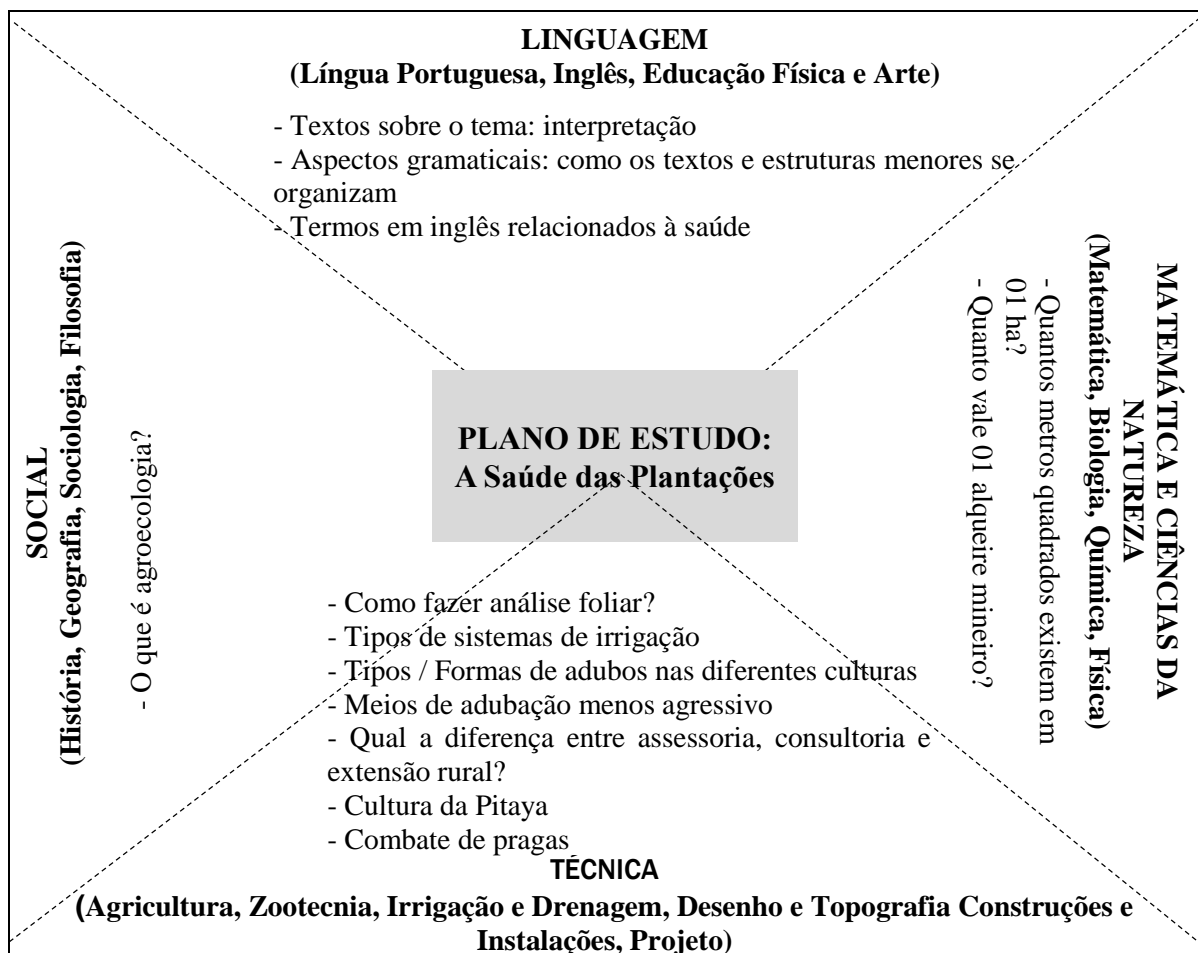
LINGUAGEM
(Língua Portuguesa, Inglês, Educação Física e Arte)

- Textos sobre o tema: interpretação
- Aspectos gramaticais: como os textos e estruturas menores se organizam
- Termos em inglês relacionados à saúde

SOCIAL
(História, Geografia, Sociologia, Filosofia)

- O que é agroecologia?

PLANO DE ESTUDO:
A Saúde das Plantações

MATEMÁTICA E CIÊNCIAS DA NATUREZA
(Matemática, Biologia, Química, Física)

- Quantos metros quadrados existem em 01 ha?
- Quanto vale 01 alqueire mineiro?

- Como fazer análise foliar?
- Tipos de sistemas de irrigação
- Tipos / Formas de adubos nas diferentes culturas
- Meios de adubação menos agressivo
- Qual a diferença entre assessoria, consultoria e extensão rural?
- Cultura da Pitaya
- Combate de pragas

TÉCNICA
(Agricultura, Zootecnia, Irrigação e Drenagem, Desenho e Topografia Construções e Instalações, Projeto)